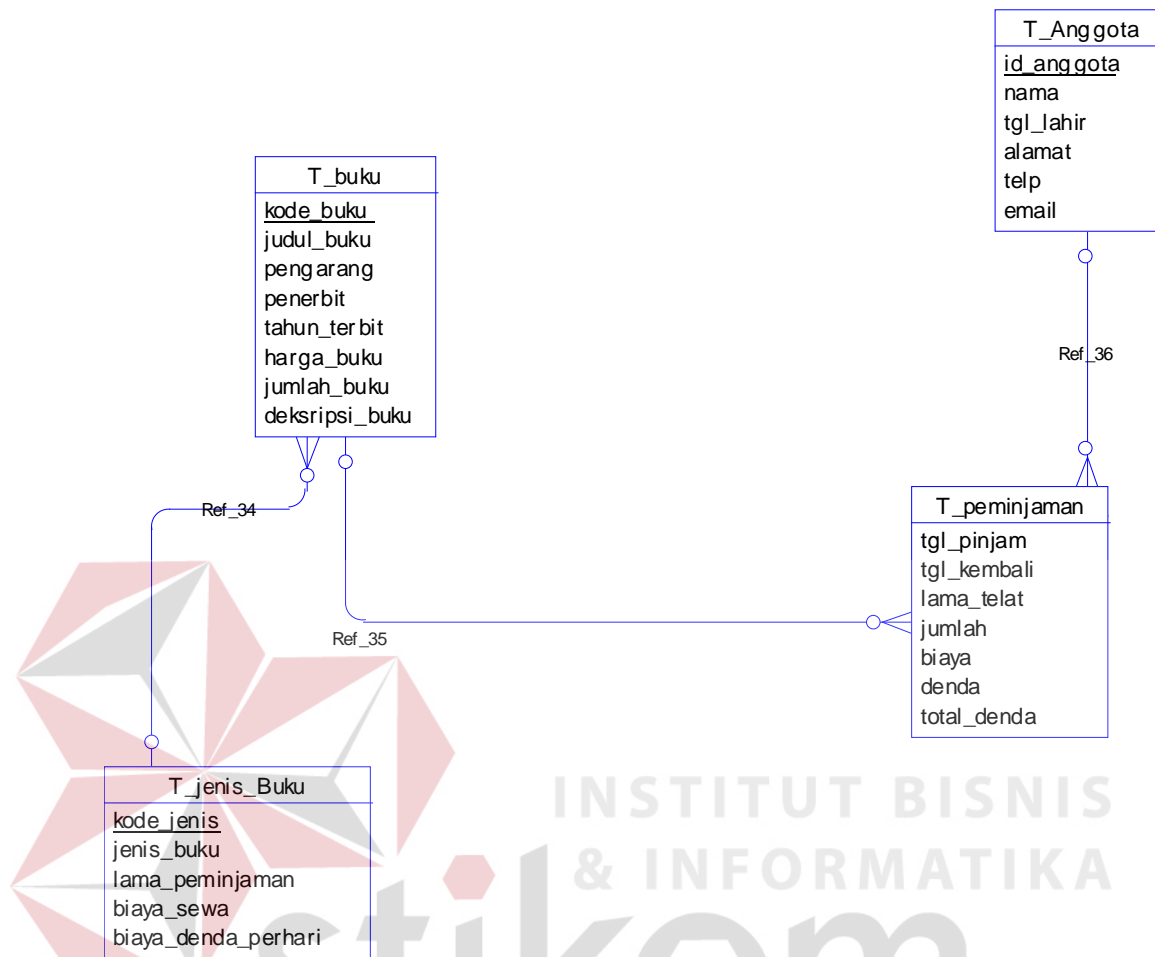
T_Anggota
id_anggota
nama
tgl_lahir
alamat
telp
email

T_buku
kode_buku
judul_buku
pengarang
penerbit
tahun_terbit
harga_buku
jumlah_buku
deksripsi_buku

Ref_36

Ref_34

T_peminjaman
tgl_pinjam
tgl_kembali
lama_telat
jumlah
biaya
denda
total_denda

Ref_35

T_jenis_Buku
kode_jenis
jenis_buku
lama_peminjaman
biaya_sewa
biaya_denda_perhari

INSTITUT BISNIS
& INFORMATIKA
stikom